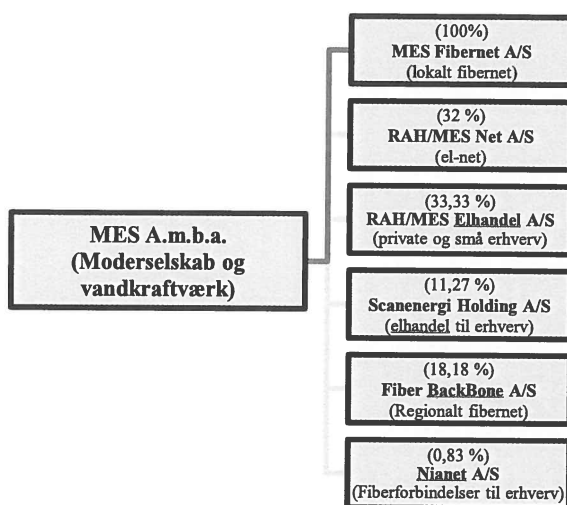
MES A.m.b.a.
(Moderselskab og vandkraftværk)

(100%)
MES Fibernet A/S
(lokalt fibernet)

(32 %)
RAH/MES Net A/S
(el-net)

(33,33 %)
RAH/MES Elhandel A/S
(private og små erhverv)

(11,27 %)
Scanenergi Holding A/S
(elhandel til erhverv)

(18,18 %)
Fiber BackBone A/S
(Regionalt fibernet)

(0,83 %)
Nianet A/S
(Fiberforbindelser til erhverv)